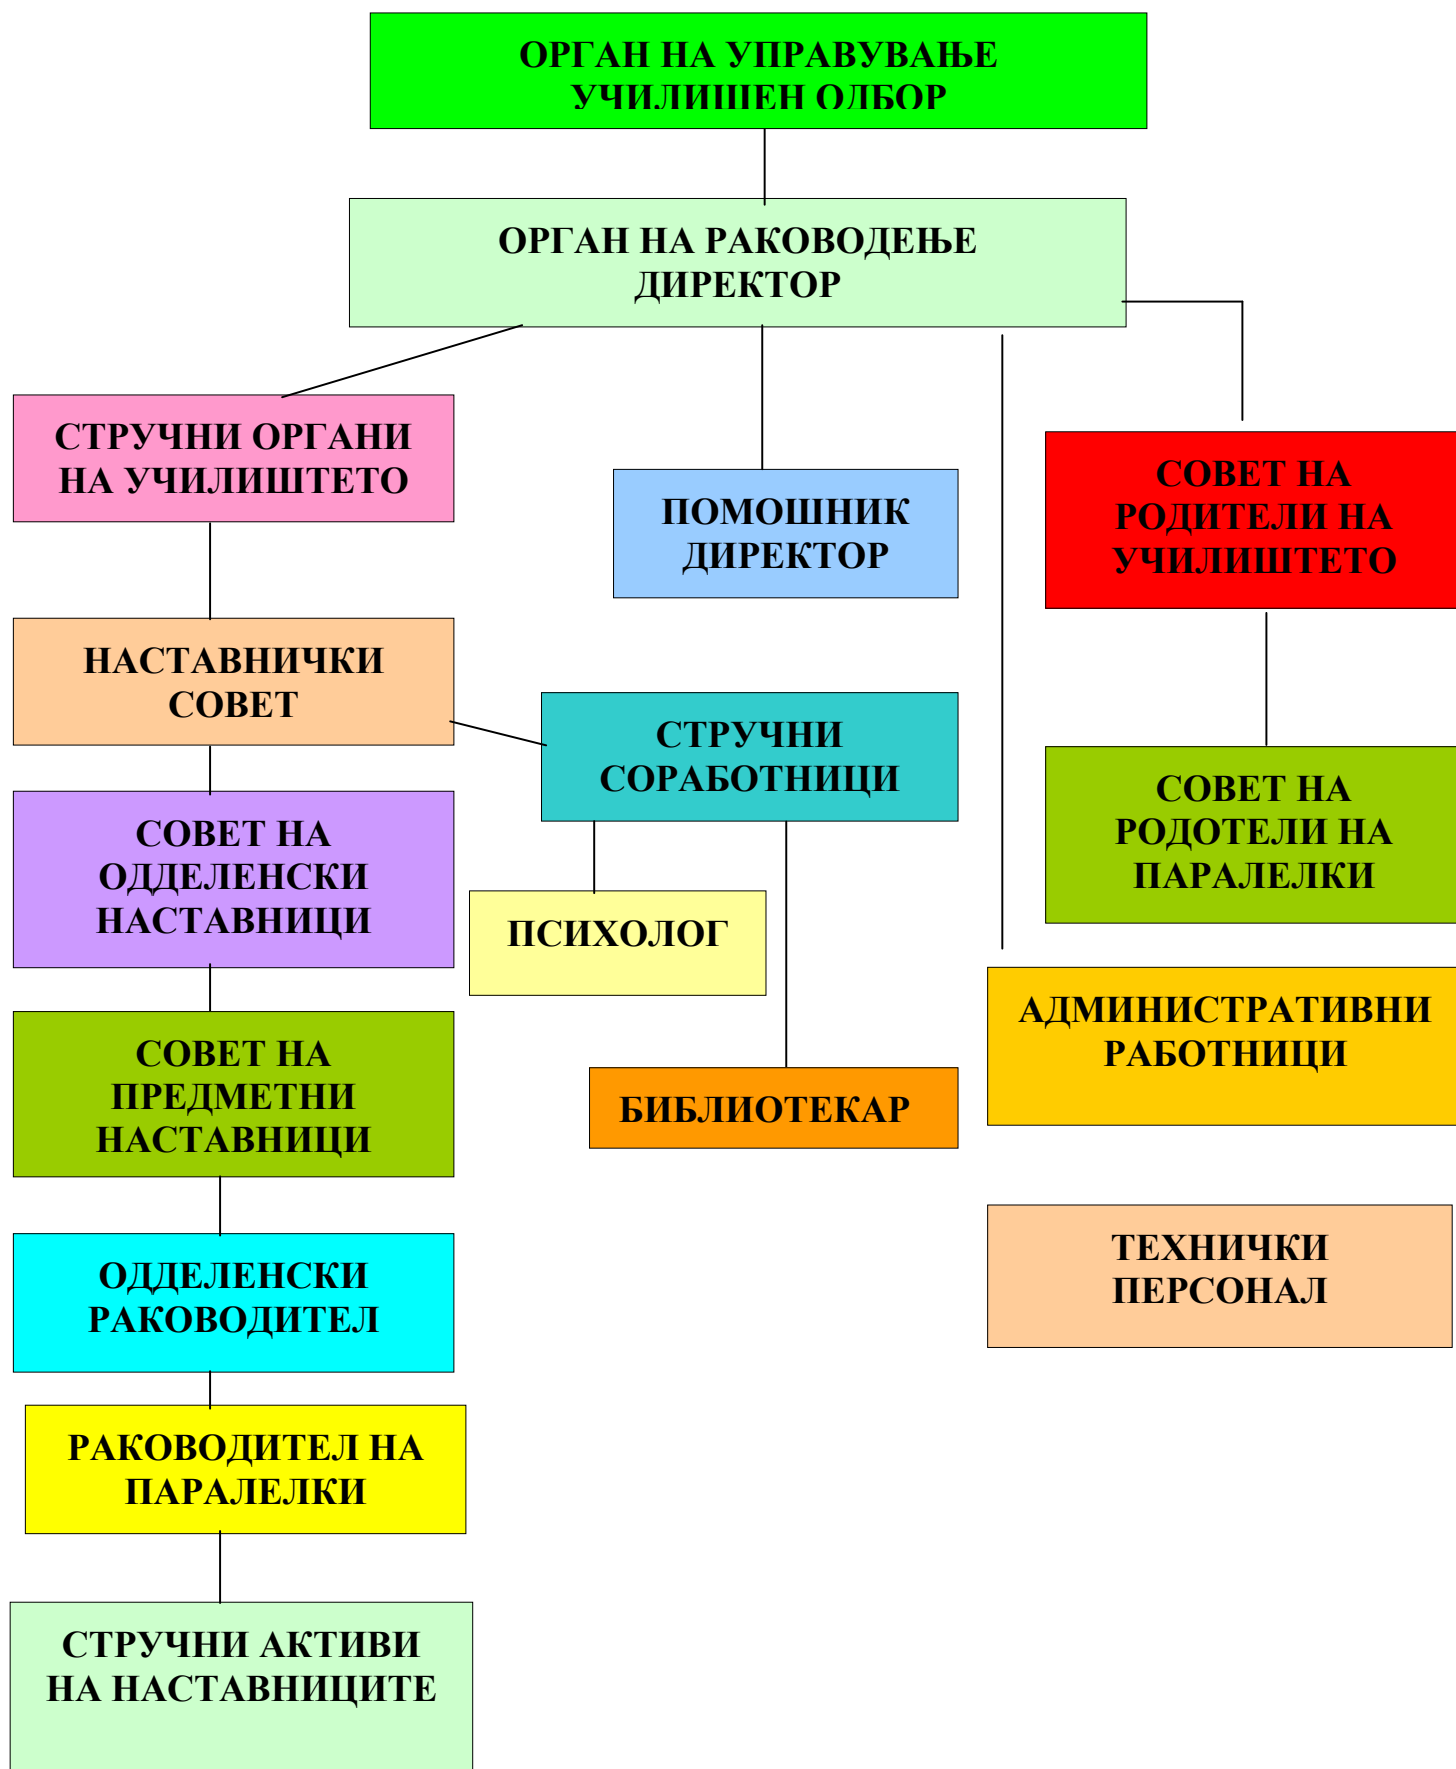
ОРГАН НА УПРАВУВАЊЕ
УЧИЛИШЕН ОДБОР

ОРГАН НА РАКОВОДЕЊЕ
ДИРЕКТОР

СТРУЧНИ ОРГАНИ
НА УЧИЛИШТЕТО

ПОМОШНИК
ДИРЕКТОР

СОВЕТ НА
РОДИТЕЛИ НА
УЧИЛИШТЕТО

НАСТАВНИЧКИ
СОВЕТ

СТРУЧНИ
СОРАБОТНИЦИ

СОВЕТ НА
РОДОТЕЛИ НА
ПАРАЛЕЛКИ

СОВЕТ НА
ОДДЕЛЕНСКИ
НАСТАВНИЦИ

ПСИХОЛОГ

АДМИНИСТРАТИВНИ
РАБОТНИЦИ

СОВЕТ НА
ПРЕДМЕТНИ
НАСТАВНИЦИ

БИБЛИОТЕКАР

ТЕХНИЧКИ
ПЕРСОНАЛ

ОДДЕЛЕНСКИ
РАКОВОДИТЕЛ

РАКОВОДИТЕЛ НА
ПАРАЛЕЛКИ

СТРУЧНИ АКТИВИ
НА НАСТАВНИЦИТЕ